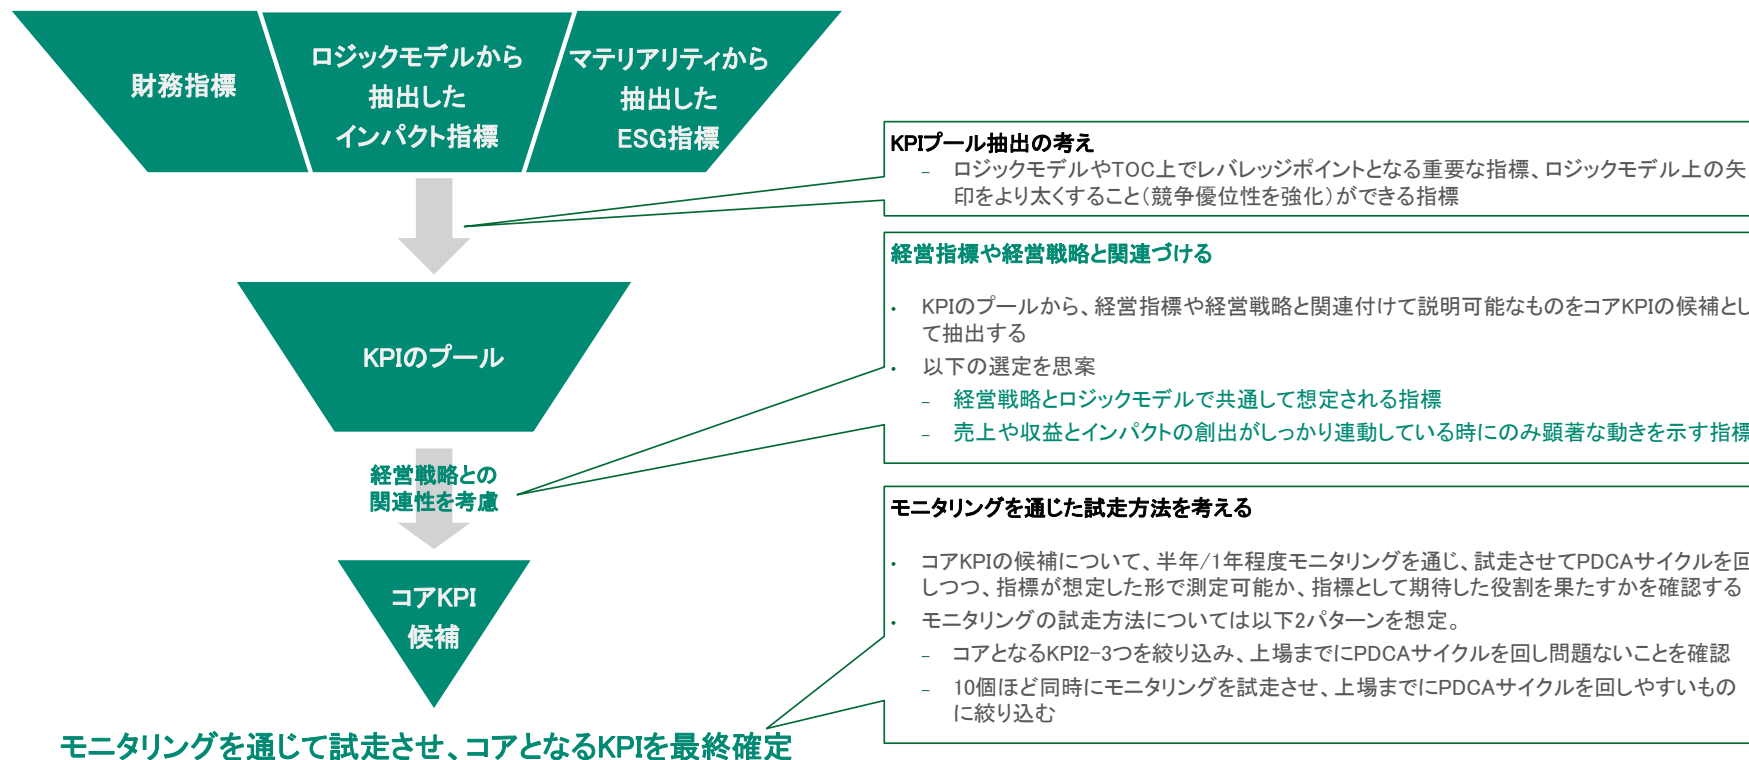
財務指標

ロジックモデルから抽出したインパクト指標

マテリアリティから抽出したESG指標

KPIのプール

経営戦略との関連性を考慮

コアKPI候補

モニタリングを通じて試走させ、コアとなるKPIを最終確定

KPIプール抽出の考え
– ロジックモデルやTOC上でレバレッジポイントとなる重要な指標、ロジックモデル上の矢印をより太くすること（競争優位性を強化）ができる指標

経営指標や経営戦略と関連づける
• KPIのプールから、経営指標や経営戦略と関連付けて説明可能なものをコアKPIの候補として抽出する
• 以下の選定を思案
– 経営戦略とロジックモデルで共通して想定される指標
– 売上や収益とインパクトの創出がしっかり連動している時にのみ顕著な動きを示す指標

モニタリングを通じた試走方法を考える
• コアKPIの候補について、半年/1年程度モニタリングを通じ、試走させてPDCAサイクルを回しつつ、指標が想定した形で測定可能か、指標として期待した役割を果たすかを確認する
• モニタリングの試走方法については以下2パターンを想定。
– コアとなるKPI2-3つを絞り込み、上場までにPDCAサイクルを回し問題ないことを確認
– 10個ほど同時にモニタリングを試走させ、上場までにPDCAサイクルを回しやすいものに絞り込む